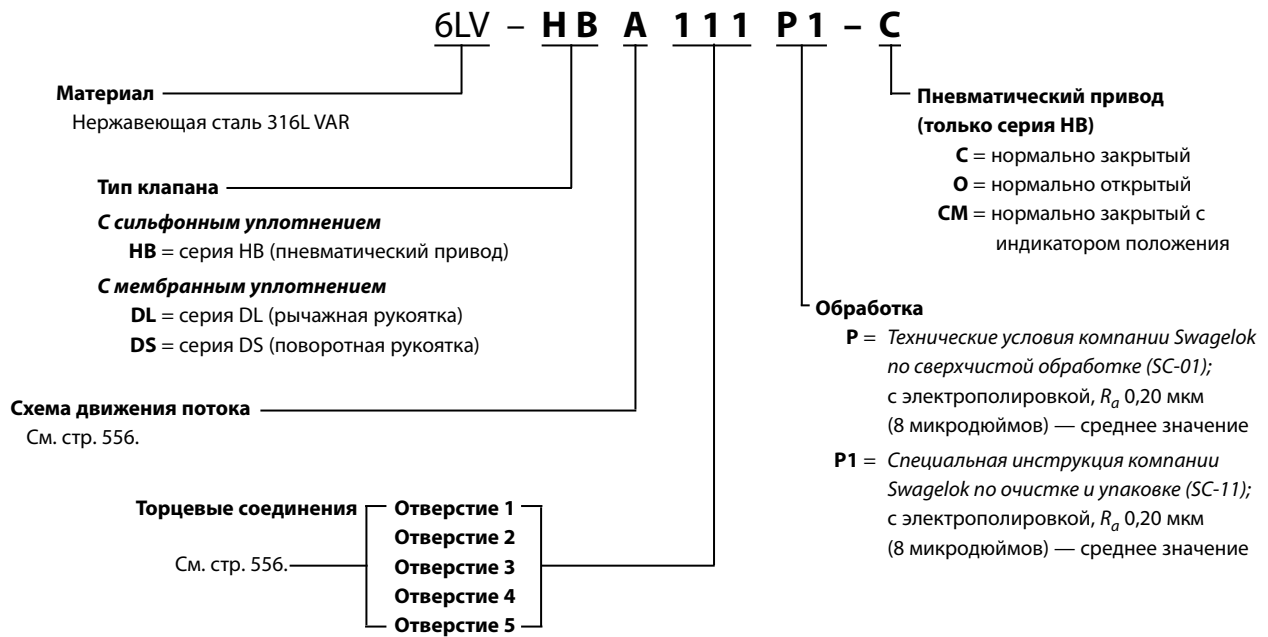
6LV – H B A 1 1 1 P 1 – C

Материал
Нержавеющая сталь 316L VAR

Тип клапана
С сильфонным уплотнением
HB = серия HB (пневматический привод)
С мембранным уплотнением
DL = серия DL (рычажная рукоятка)
DS = серия DS (поворотная рукоятка)

Схема движения потока
См. стр. 556.

Торцевые соединения
См. стр. 556.
Отверстие 1
Отверстие 2
Отверстие 3
Отверстие 4
Отверстие 5

Пневматический привод (только серия HB)
C = нормально закрытый
O = нормально открытый
CM = нормально закрытый с индикатором положения

Обработка
P = Технические условия компании Swagelok по сверхчистой обработке (SC-01); с электрополировкой, $R_a$ 0,20 мкм (8 микродюймов) — среднее значение
P1 = Специальная инструкция компании Swagelok по очистке и упаковке (SC-11); с электрополировкой, $R_a$ 0,20 мкм (8 микродюймов) — среднее значение